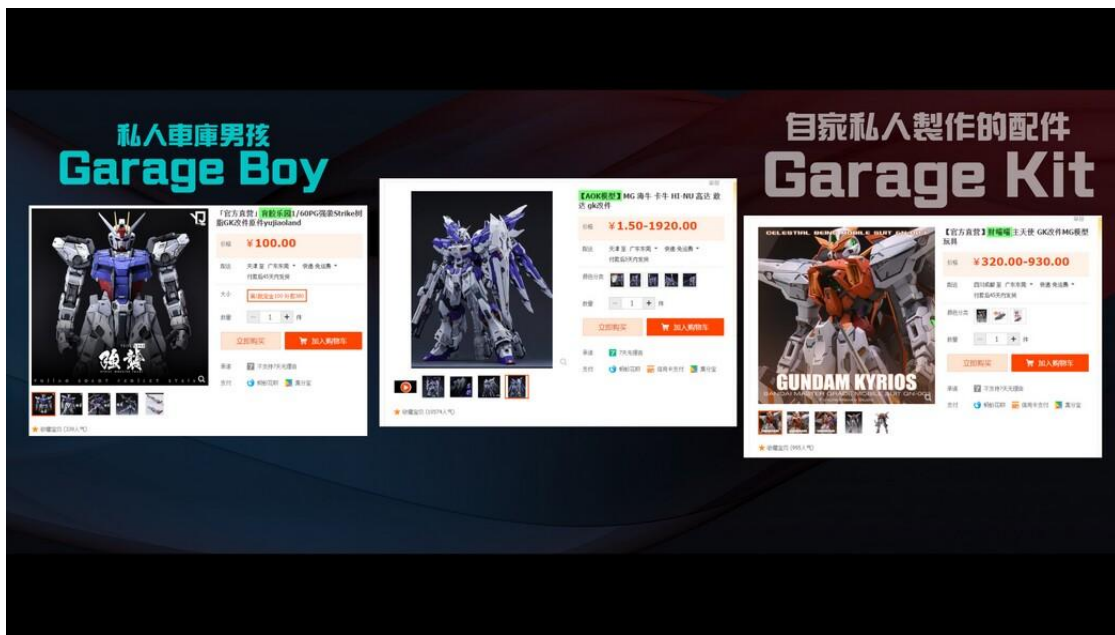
私人車庫男孩
Garage Boy

自家私人製作的配件
Garage Kit

「官方真營」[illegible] 1/60PG强袭Strike刑 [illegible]GK改件原件yujiaoland
价格 ¥100.00
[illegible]
数量 1 件
立即购买
加入购物车

【AOK模型】MG 海牛 卡牛 HI-NU 高达 敢达 gk改件
价格 ¥1.50-1920.00
数量 1 件
立即购买
加入购物车

【官方真营】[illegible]主天使 GK改件MG模型 玩具
价格 ¥320.00-930.00
数量 1 件
立即购买
加入购物车
GUNDAM KYRIOS